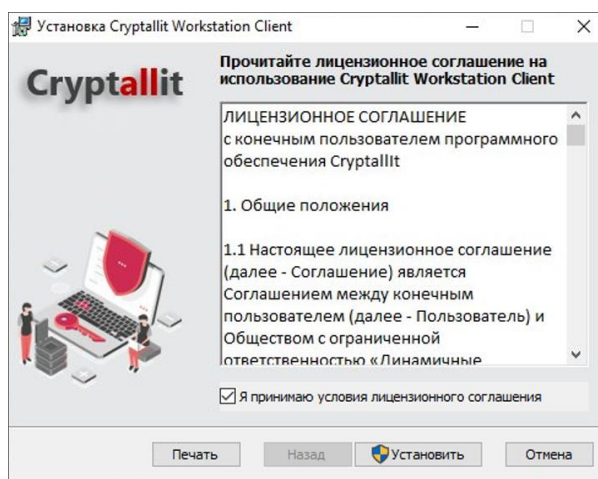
Установка Cryptallit Workstation Client

Cryptallit

Прочитайте лицензионное соглашение на использование Cryptallit Workstation Client

ЛИЦЕНЗИОННОЕ СОГЛАШЕНИЕ
с конечным пользователем программного обеспечения CryptallIt

1. Общие положения

1.1 Настоящее лицензионное соглашение (далее - Соглашение) является Соглашением между конечным пользователем (далее - Пользователь) и Обществом с ограниченной ответственностью «Динамичные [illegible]

Я принимаю условия лицензионного соглашения

Печать
Назад
Установить
Отмена